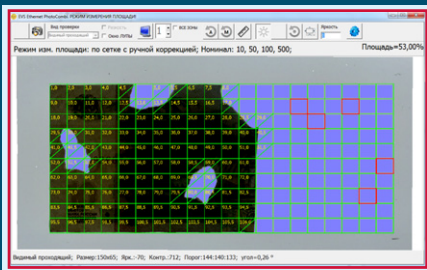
EVS Ethernet PhotoComb: РЕЖИМ ИЗМЕРЕНИЯ ПЛОЩАДИ

Вид проверки

Окно ЛУПЫ

1

Все зоны

Яркость

Режим изм. площади: по сетке с ручной коррекцией; Номинал: 10, 50, 100, 500;

Площадь=53,00%

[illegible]

Видимый проходящий; Размер:150x65; Ярк.:-70; Контр.:712; Порог:144:140:133; угол=0,26 °